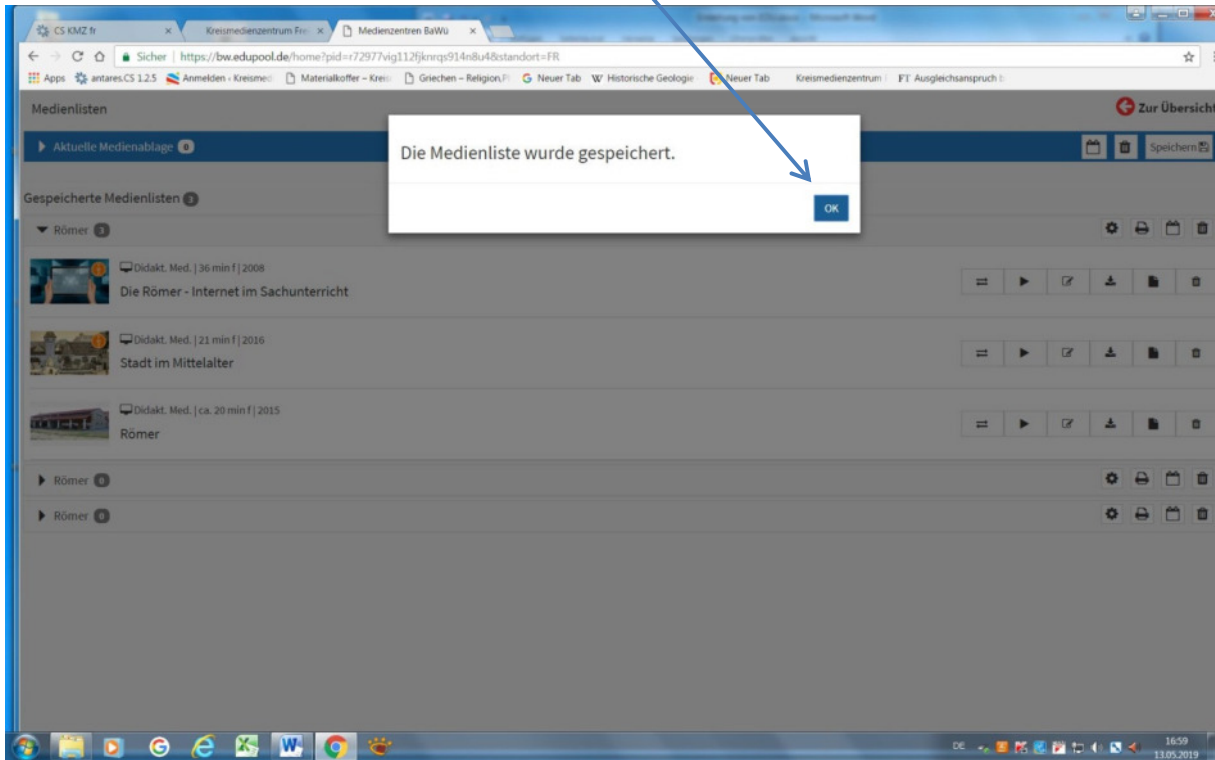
CS KMZ fr
Kreismedienzentrum Fre
Medienzentren BaWü

Sicher | https://bw.edupool.de/home?pid=r72977vig112fjknrqs914n8u4&standort=FR

Apps antares.CS 1.2.5 Anmelden - Kreismed Materialkoffer - Kreis Griechen – Religion, P Neuer Tab Historische Geologie Neuer Tab Kreismedienzentrum FT Ausgleichsanspruch

Medienlisten

Zur Übersicht

Aktuelle Medienablage 0

Speichern

Die Medienliste wurde gespeichert.

OK

Gespeicherte Medienlisten 3

Römer 3

Didakt. Med. | 36 min f | 2008
Die Römer - Internet im Sachunterricht

Didakt. Med. | 21 min f | 2016
Stadt im Mittelalter

Didakt. Med. | ca. 20 min f | 2015
Römer

Römer 0

Römer 0

DE 16:59 13.05.2019